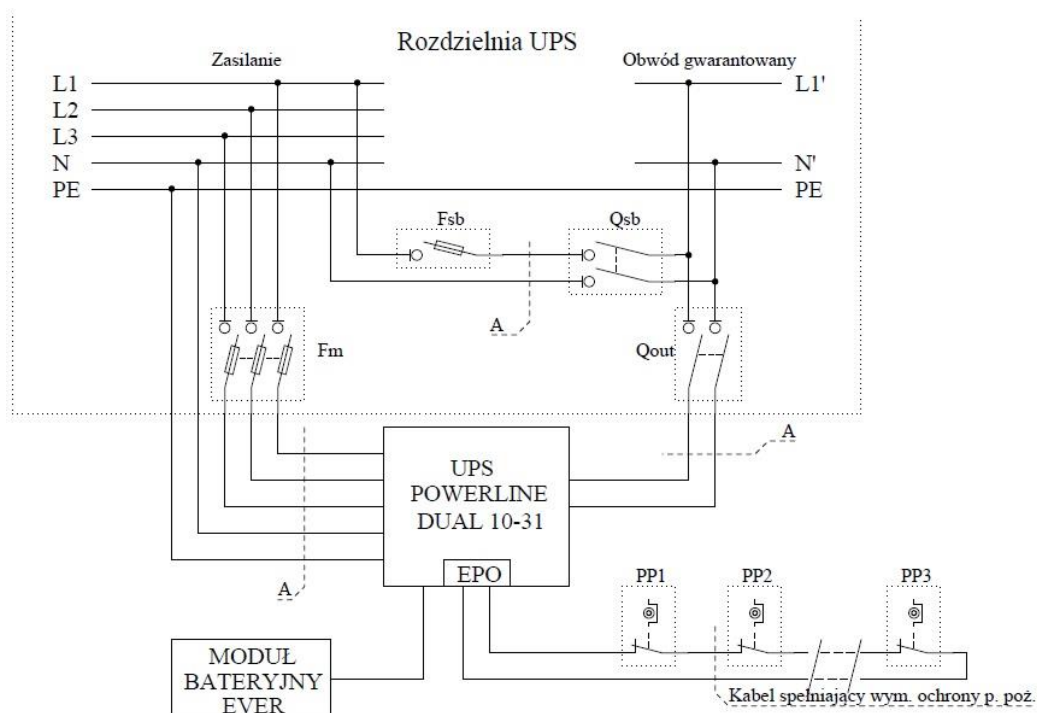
Rozdzielnia UPS

Zasilanie

Obwód gwarantowany

L1
L2
L3
N
PE

L1'
N'
PE

Fsb

Qsb

A

Fm

Qout

A

UPS
POWERLINE
DUAL 10-31

EPO

A

PP1

PP2

PP3

MODUŁ
BATERYJNY
EVER

Kabel spełniający wym. ochrony p. poż.